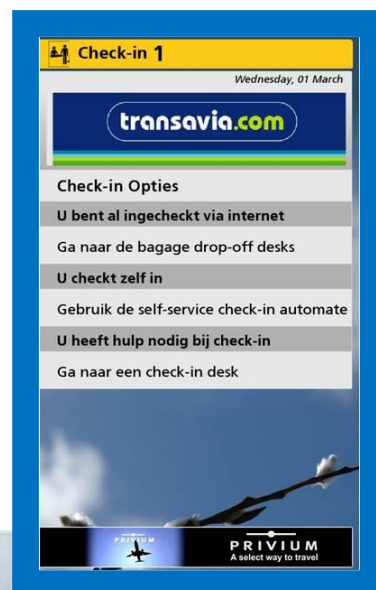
Check-in 1

Wednesday, 01 March

transavia.com

Check-in Opties

U bent al ingecheckt via internet

Ga naar de bagage drop-off desks

U checkt zelf in

Gebruik de self-service check-in automate

U heeft hulp nodig bij check-in

Ga naar een check-in desk

PRIVIUM

PRIVIUM
A select way to travel